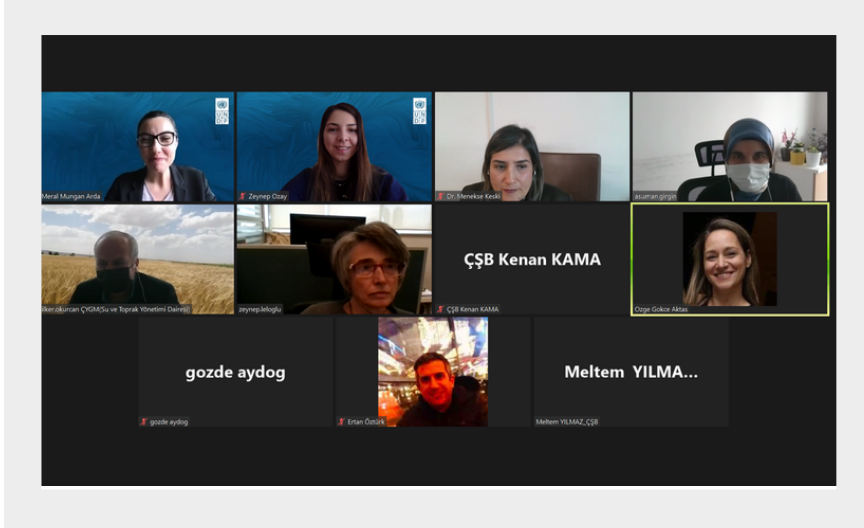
UNDP

Meral Mungan Arda

UNDP

Zeynep Ozay

Dr. Menekse Keski

asuman.girgin

ilker.okurcan ÇYGM(Su ve Toprak Yönetimi Dairesi)

zeynep.leloglu

ÇŞB Kenan KAMA

ÇŞB Kenan KAMA

Ozge Gokce Aktas

gozde aydog

gozde aydog

Ertan Öztürk

Meltem YILMA...

Meltem YILMAZ_ÇŞB